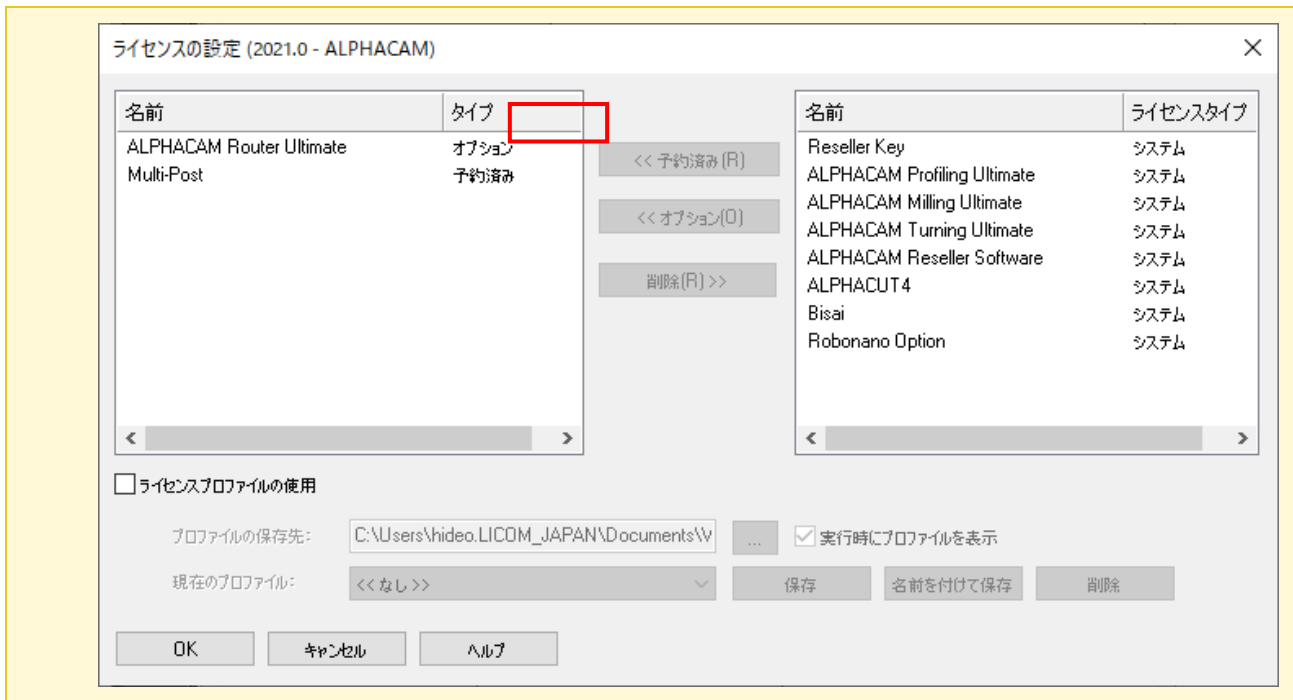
ライセンスの設定 (2021.0 - ALPHACAM)

×

| 名前 | タイプ |
|---|---|
| ALPHACAM Router Ultimate | オプション |
| Multi-Post | 予約済み |

<< 予約済み(R)

<< オプション(O)

削除(R) >>

| 名前 | ライセンスタイプ |
|---|---|
| Reseller Key | システム |
| ALPHACAM Profiling Ultimate | システム |
| ALPHACAM Milling Ultimate | システム |
| ALPHACAM Turning Ultimate | システム |
| ALPHACAM Reseller Software | システム |
| ALPHACUT4 | システム |
| Bisai | システム |
| Robonano Option | システム |

ライセンスプロファイルの使用

プロファイルの保存先: C:\Users\hideo.LICOM_JAPAN\Documents\V ...

実行時にプロファイルを表示

現在のプロファイル: <<なし>>

保存

名前を付けて保存

削除

OK

キャンセル

ヘルプ